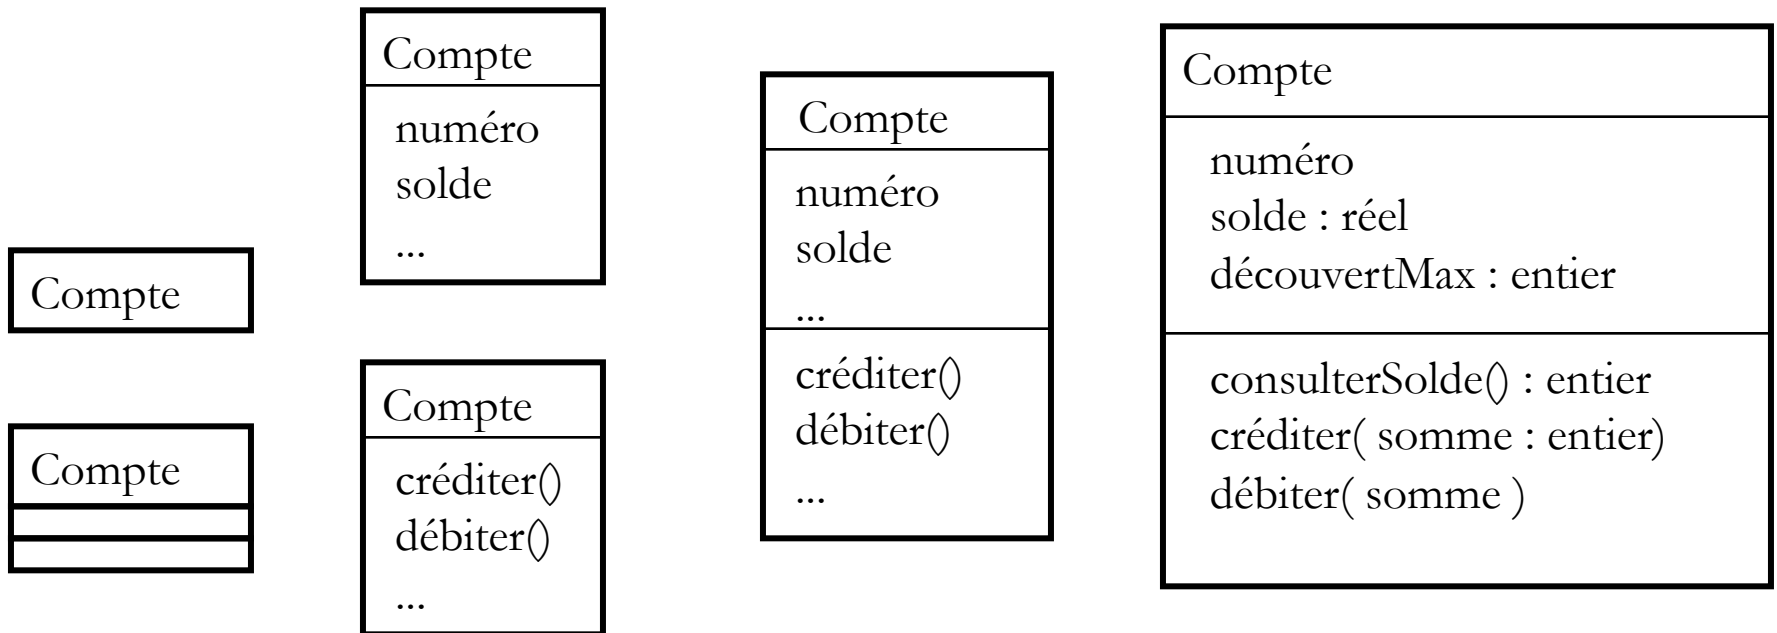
Compte

Compte

Compte

numéro
solde
...

Compte

créditer()
débiter()
...

Compte

numéro
solde
...

créditer()
débiter()
...

Compte

numéro
solde : réel
découvertMax : entier

consulterSolde() : entier
créditer( somme : entier)
débiter( somme )